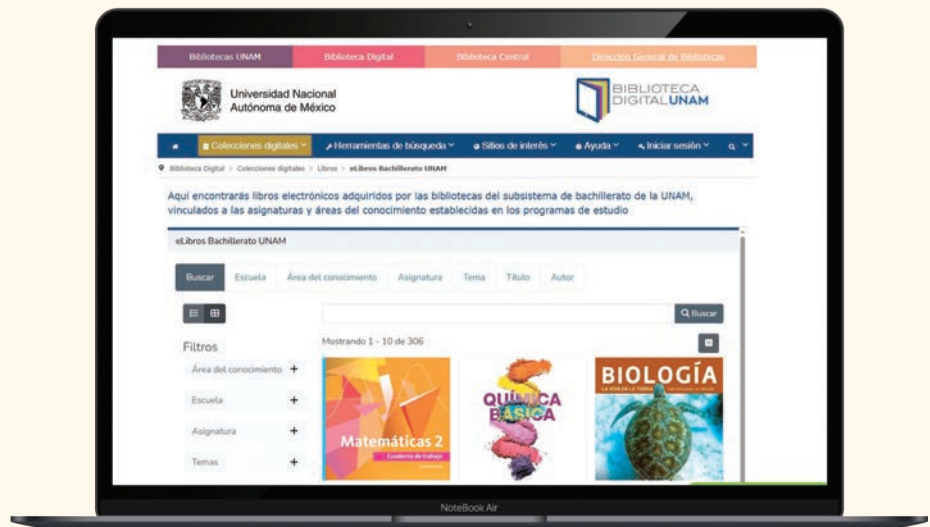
Bibliotecas UNAM | Biblioteca Digital | Biblioteca Central | Dirección General de Bibliotecas

Universidad Nacional Autónoma de México

BIBLIOTECA DIGITAL UNAM

Colecciones digitales | Herramientas de búsqueda | Sitios de interés | Ayuda | Iniciar sesión

Biblioteca Digital > Colecciones digitales > Libros > eLibros Bachillerato UNAM

Aquí encontrarás libros electrónicos adquiridos por las bibliotecas del subsistema de bachillerato de la UNAM, vinculados a las asignaturas y áreas del conocimiento establecidas en los programas de estudio

eLibros Bachillerato UNAM

Buscar | Escuela | Área del conocimiento | Asignatura | Tema | Título | Autor

Buscar

Filtros

Área del conocimiento +

Escuela +

Asignatura +

Temas +

Mostrando 1 - 10 de 306

Matemáticas 2
Cuaderno de trabajo

QUÍMICA BÁSICA

BIOLOGÍA
LA VIDA EN LA TIERRA

NoteBook Air